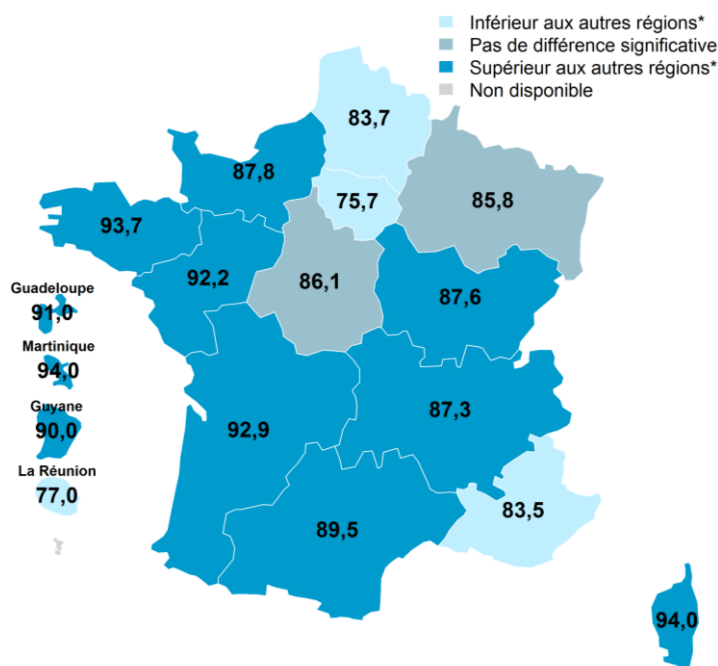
Inférieur aux autres régions*
Pas de différence significative
Supérieur aux autres régions*
Non disponible

83,7
87,8
75,7
85,8
93,7
92,2
86,1
87,6
Guadeloupe
91,0
Martinique
94,0
Guyane
90,0
87,3
92,9
La Réunion
77,0
89,5
83,5
94,0